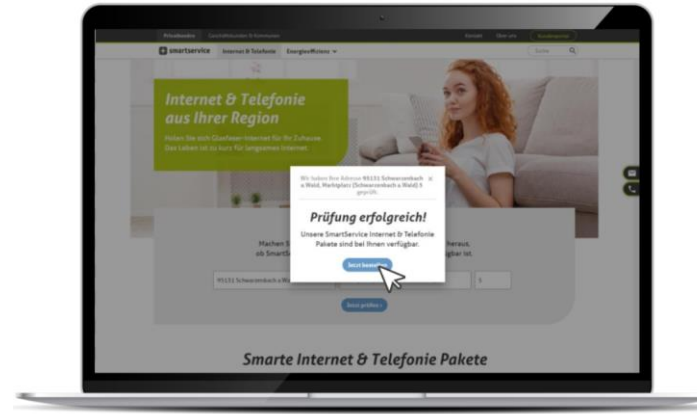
Privatkunden Geschäftskunden & Kommunen

Kontakt Über uns Kundenportal

smartservice Internet & Telefonie Energie/Wärme

Suche

Internet & Telefonie aus Ihrer Region

Holen Sie sich Glasfaser-Internet für Ihr Zuhause. Das Leben ist zu kurz für langsames Internet.

Wir haben Ihre Adresse 95131 Schwarzenbach a.Wald, Marktplatz (Schwarzenbach a.Wald) 3 geprüft.

Prüfung erfolgreich!

Unsere SmartService Internet & Telefonie Pakete sind bei Ihnen verfügbar.

Jetzt bestellen

Machen S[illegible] heraus, ob SmartS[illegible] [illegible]bar ist.

95131 Schwarzenbach a.W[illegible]

3

Jetzt prüfen

Smarte Internet & Telefonie Pakete